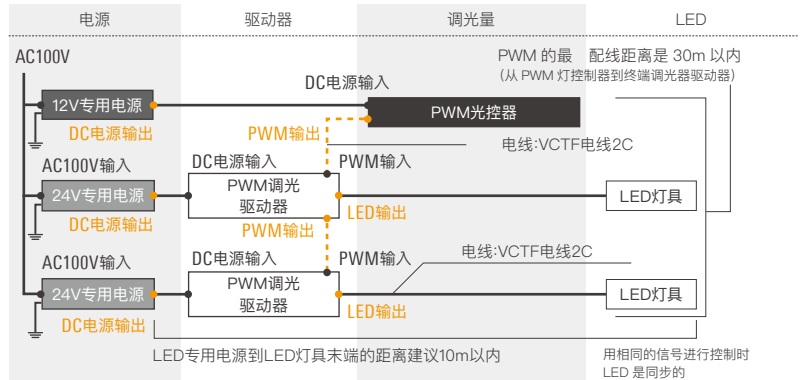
电源

驱动器

调光量

LED

AC100V

PWM 的最　配线距离是 30m 以内
（从 PWM 灯控制器到终端调光器驱动器）

DC电源输入

12V专用电源

PWM光控器

DC电源输出

PWM输出

电线:VCTF电线2C

AC100V输入

DC电源输入

PWM输入

24V专用电源

PWM调光
驱动器

LED灯具

DC电源输出

LED输出

PWM输出

电线:VCTF电线2C

AC100V输入

DC电源输入

PWM输入

24V专用电源

PWM调光
驱动器

LED灯具

DC电源输出

LED输出

LED专用电源到LED灯具末端的距离建议10m以内

用相同的信号进行控制时
LED 是同步的